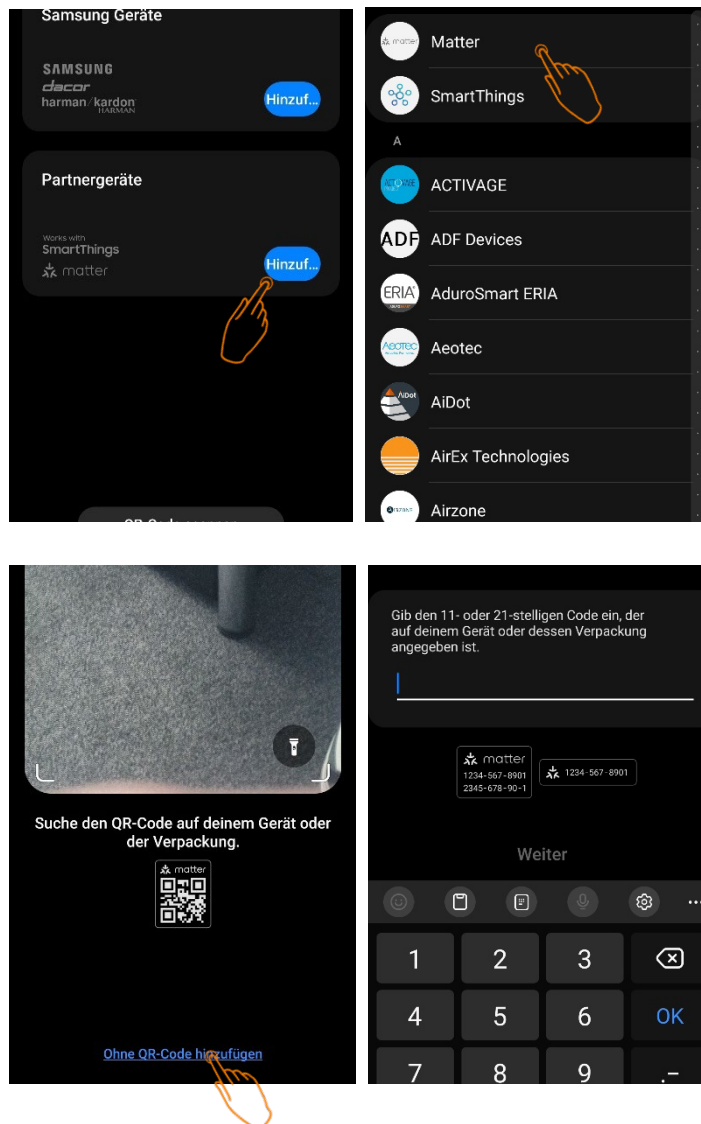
Samsung Geräte

SAMSUNG
dacor
harman/kardon HARMAN

Hinzuf...

Partnergeräte

Works with SmartThings
matter

Hinzuf...

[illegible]

matter Matter

SmartThings

A

ACTIVAGE

ADF ADF Devices

ERIA AduroSmart ERIA

AEOTEC Aeotec

AiDot AiDot

AirEx Technologies

Airzone

Suche den QR-Code auf deinem Gerät oder der Verpackung.

matter

Ohne QR-Code hinzufügen

Gib den 11- oder 21-stelligen Code ein, der auf deinem Gerät oder dessen Verpackung angegeben ist.

matter
1234-567-8901
2345-678-90-1

1234-567-8901

Weiter

| 1 | 2 | 3 | |
|---|---|---|---|
| 4 | 5 | 6 | OK |
| 7 | 8 | 9 | .- |